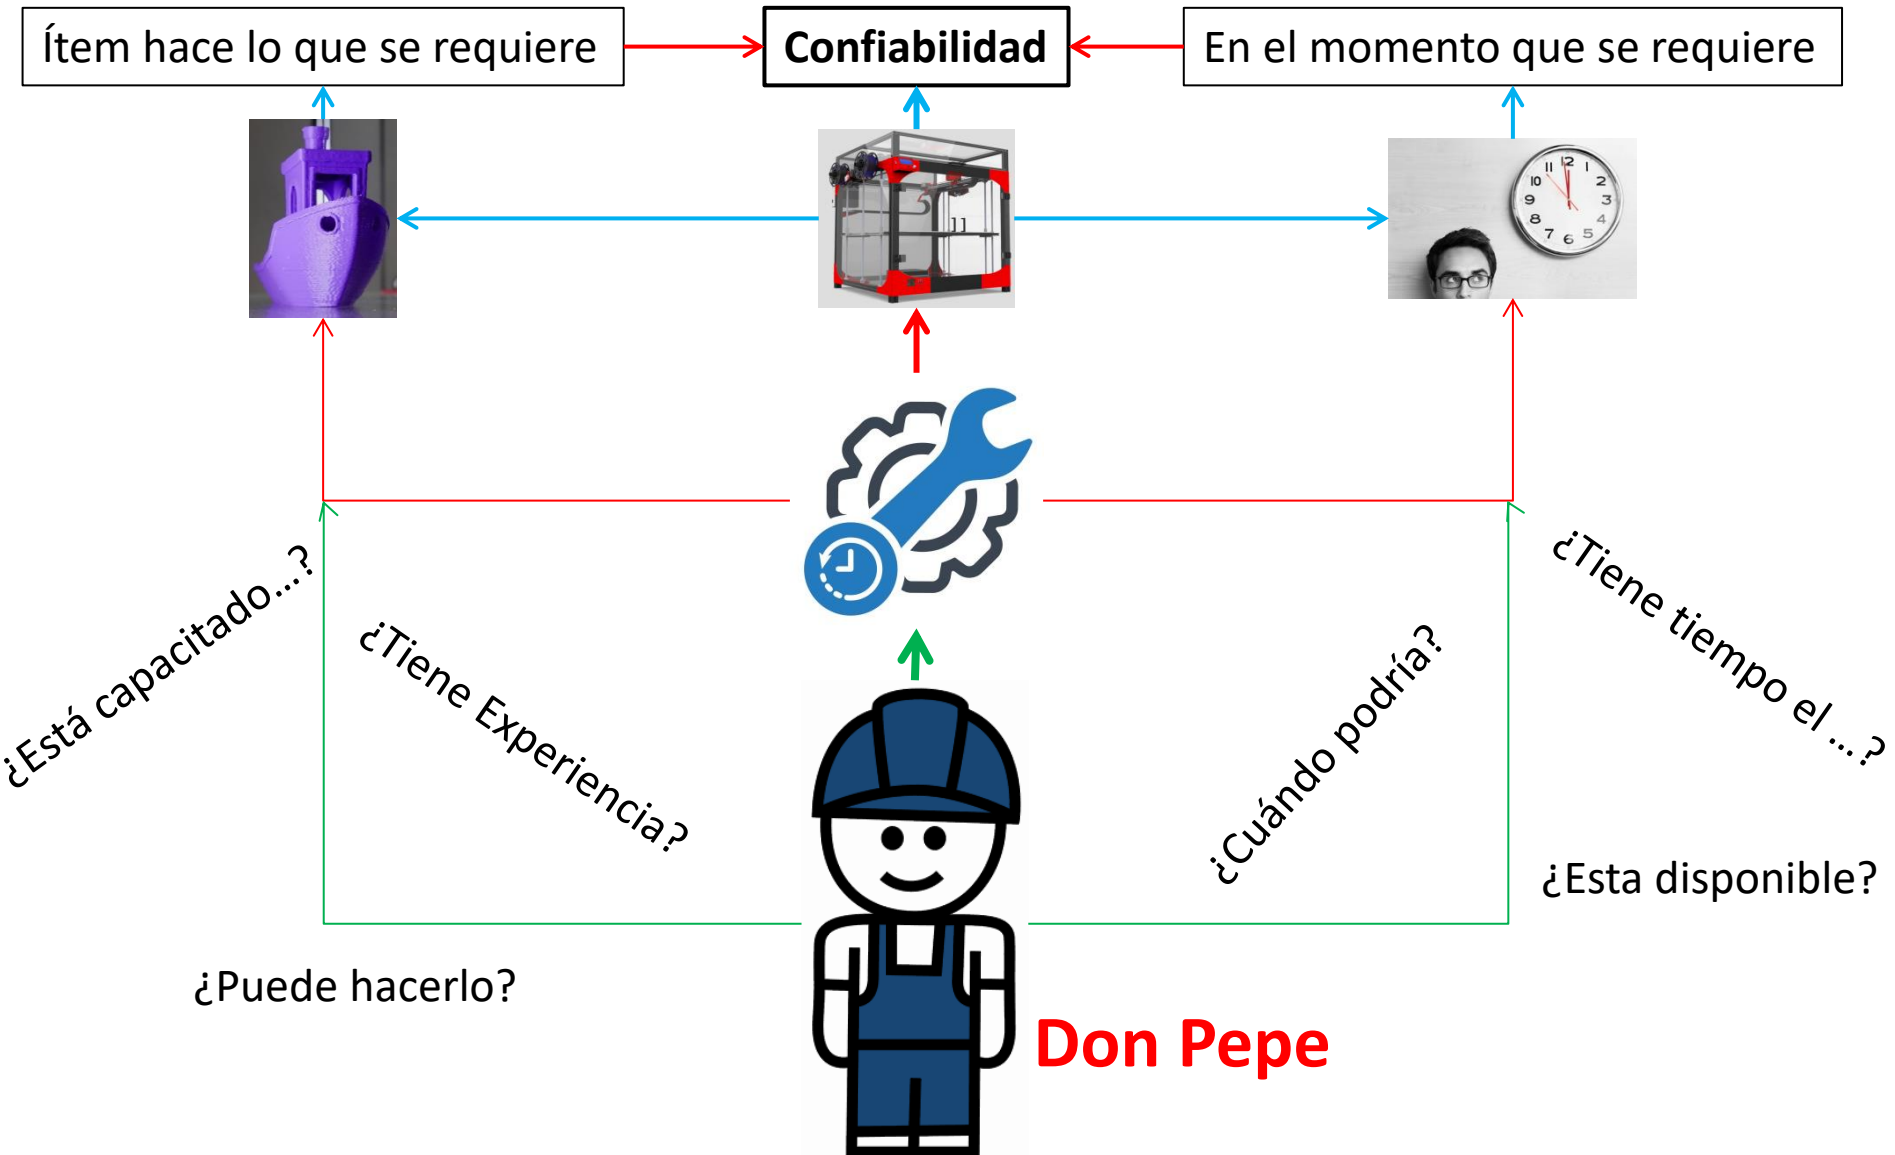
Ítem hace lo que se requiere

Confiabilidad

En el momento que se requiere

12
1
2
3
4
5
6
7
8
9
10
11

¿Está capacitado...?

¿Tiene Experiencia?

¿Cuándo podría?

¿Tiene tiempo el ...?

¿Esta disponible?

¿Puede hacerlo?

Don Pepe